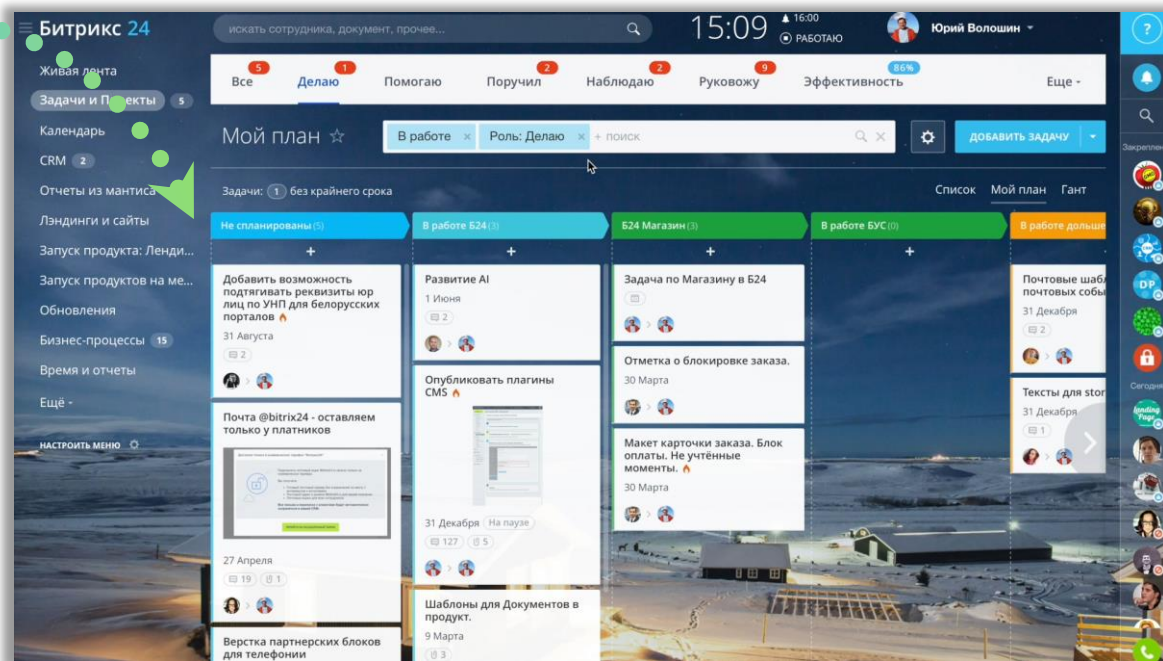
Битрикс 24

искать сотрудника, документ, прочее...

15:09 16:00 РАБОТАЮ

Юрий Волошин

?

Живая лента
Задачи и Проекты 5
Календарь
CRM 2
Отчеты из мантиса
Лэндинги и сайты
Запуск продукта: Ленди...
Запуск продуктов на ме...
Обновления
Бизнес-процессы 15
Время и отчеты
Ещё
НАСТРОИТЬ МЕНЮ

Все 5 | Делаю 1 | Помогаю | Поручил 2 | Наблюдаю 2 | Руковожу 9 | Эффективность 86% | Еще

Мой план ☆

В работе × | Роль: Делаю × | + поиск

ДОБАВИТЬ ЗАДАЧУ

Задачи: 1 без крайнего срока

Список | Мой план | Гант

Не спланированы (5)
+
Добавить возможность подтягивать реквизиты юр лиц по УНП для белорусских порталов
31 Августа
2

Почта @bitrix24 - оставляем только у платников
27 Апреля
19 1

Верстка партнерских блоков для телефонии

В работе Б24 (3)
+
Развитие AI
1 Июня
2

Опубликовать плагины CMS
31 Декабря На паузе
127 5

Шаблоны для Документов в продукт.
9 Марта
3

Б24 Магазин (3)
+
Задача по Магазину в Б24

Отметка о блокировке заказа.
30 Марта

Макет карточки заказа. Блок оплаты. Не учтённые моменты.
30 Марта

В работе БУС (0)
+

В работе дольше
Почтовые шаб почтовых собы
31 Декабря
2

Тексты для stor
31 Декабря
1

Закреплен
Сегодня